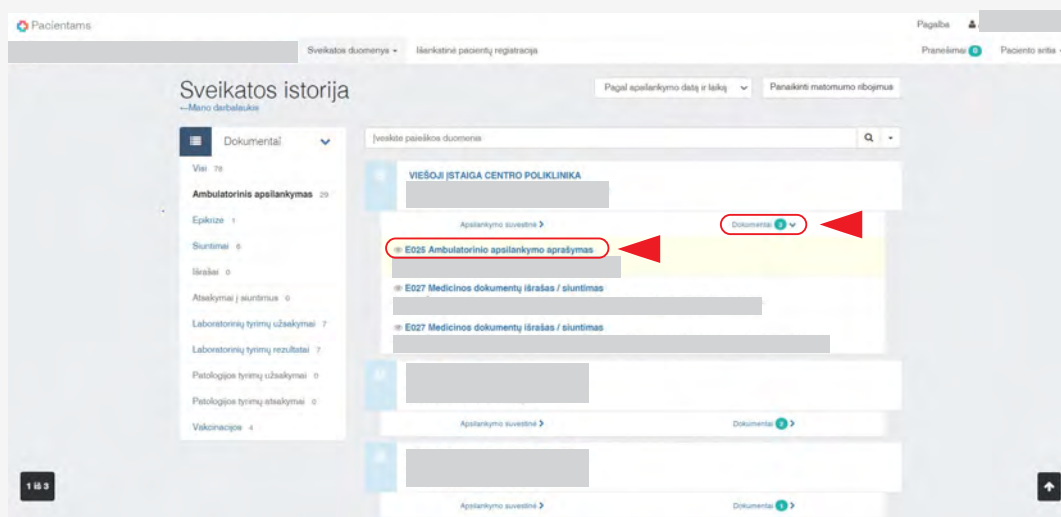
Pacientams

Pagalba

Sveikatos duomenys ▾ Išankstinė pacientų registracija

Pranešimai 0 Paciento sritis

Sveikatos istorija
←Mano darbalaukis

Pagal apsilankymo datą ir laiką

Panaikinti matomumo ribojimus

Dokumentai

Visi 78
Ambulatorinis apsilankymas 29
Epikrizė 1
Siuntimai 6
Išrašai 0
Atsakymai į siuntimus 0
Laboratorinių tyrimų užsakymai 7
Laboratorinių tyrimų rezultatai 7
Patologijos tyrimų užsakymai 0
Patologijos tyrimų atsakymai 0
Vakcinacijos 4

Įveskite paieškos duomenis

VIEŠOJI ĮSTAIGA CENTRO POLIKLINIKA

Apsilankymo suvestinė ›

Dokumentai 3

E025 Ambulatorinio apsilankymo aprašymas

E027 Medicinos dokumentų išrašas / siuntimas

E027 Medicinos dokumentų išrašas / siuntimas

Apsilankymo suvestinė ›

Dokumentai 2 ›

Apsilankymo suvestinė ›

Dokumentai 1 ›

1 iš 3